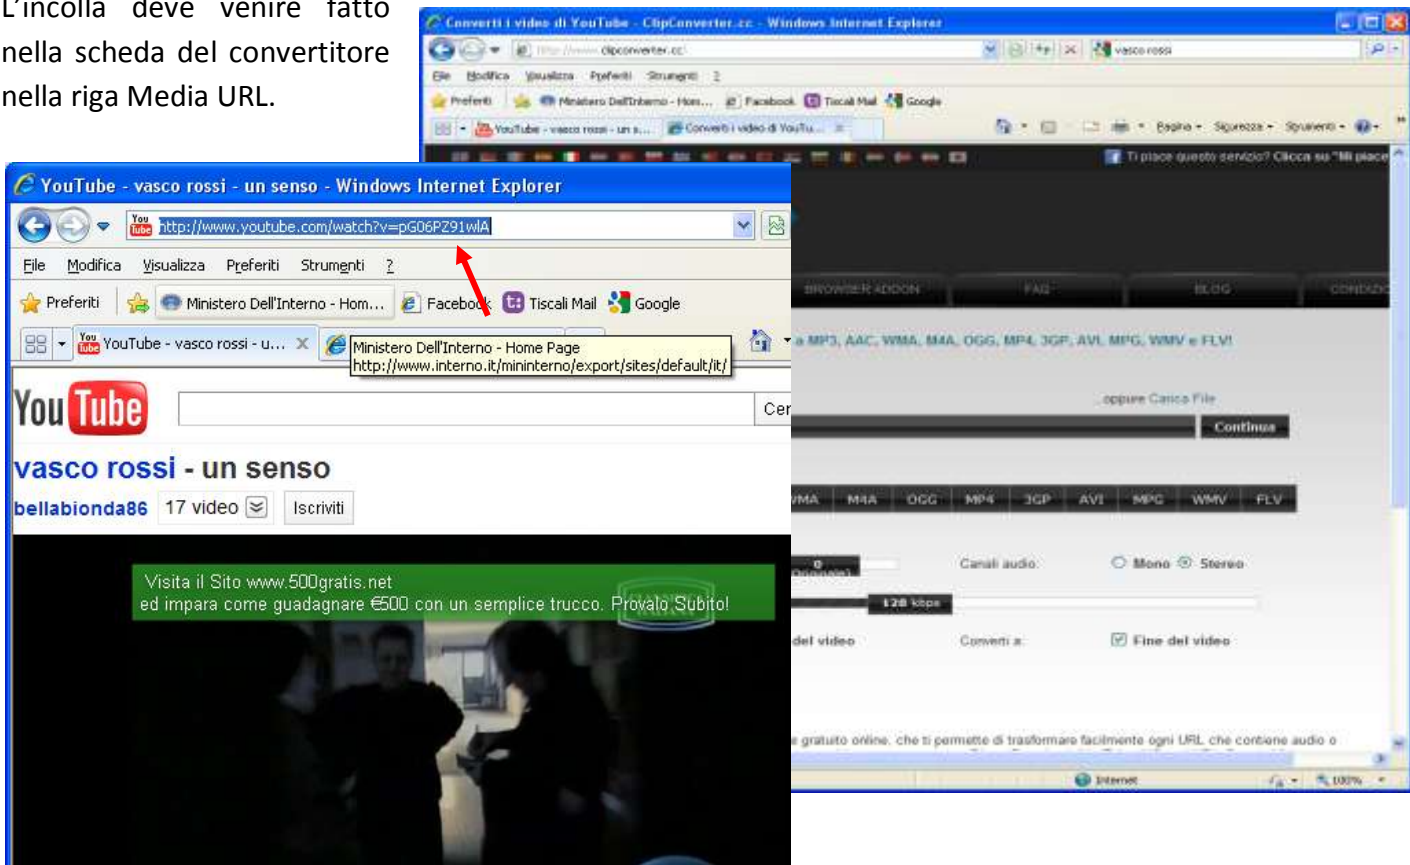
L'incolla deve venire fatto nella scheda del convertitore nella riga Media URL.

Converti i video di YouTube - ClipConverter.cc - Windows Internet Explorer

http://www.clipconverter.cc/

vasco rossi

File Modifica Visualizza Preferiti Strumenti ?

Preferiti Ministero Dell'Interno - Hom... Facebook Tiscali Mail Google

YouTube - vasco rossi - un s... Converti i video di YouTu...

Pagina Sicurezza Strumenti

Ti piace questo servizio? Clicca su "Mi piace"

BROWSER ADDON FAQ BLOG CONDIZI

a MP3, AAC, WMA, M4A, OGG, MP4, 3GP, AVI, MPG, WMV e FLV!

oppure Carica File

Continua

WMA M4A OGG MP4 3GP AVI MPG WMV FLV

Canali audio: Mono Stereo

128 kbps

del video Converti a: Fine del video

gratuito online, che ti permette di trasformare facilmente ogni URL che contiene audio o

Internet 100%

YouTube - vasco rossi - un senso - Windows Internet Explorer

http://www.youtube.com/watch?v=pG06PZ91wlA

File Modifica Visualizza Preferiti Strumenti ?

Preferiti Ministero Dell'Interno - Hom... Facebook Tiscali Mail Google

YouTube - vasco rossi - u...

Ministero Dell'Interno - Home Page
http://www.interno.it/mininterno/export/sites/default/it/

You Tube

Cer

vasco rossi - un senso

bellabionda86 17 video Iscriviti

Visita il Sito www.500gratis.net
ed impara come guadagnare €500 con un semplice trucco. Provalo Subito!